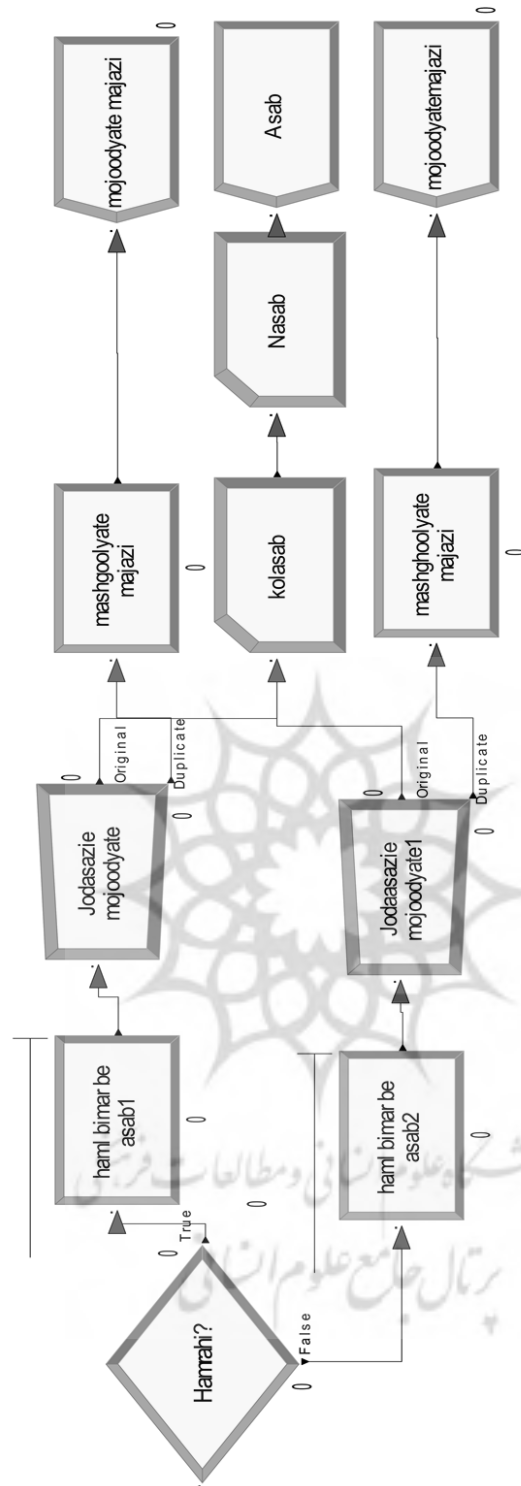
Hamrahi?

True

False

0

haml bimar be asab1

0

haml bimar be asab2

0

Jodasazie mojoodyate

0

Original

Duplicate

0

Jodasazie mojoodyate1

0

Original

Duplicate

0

mashgoolyate majazi

0

kolasab

Nasab

mashgholyate majazi

0

mojoodyate majazi

0

Asab

mojoodyatemajazi

0

پژوهشگاه علوم انسانی و مطالعات فرهنگی
پرتال جامع علوم انسانی